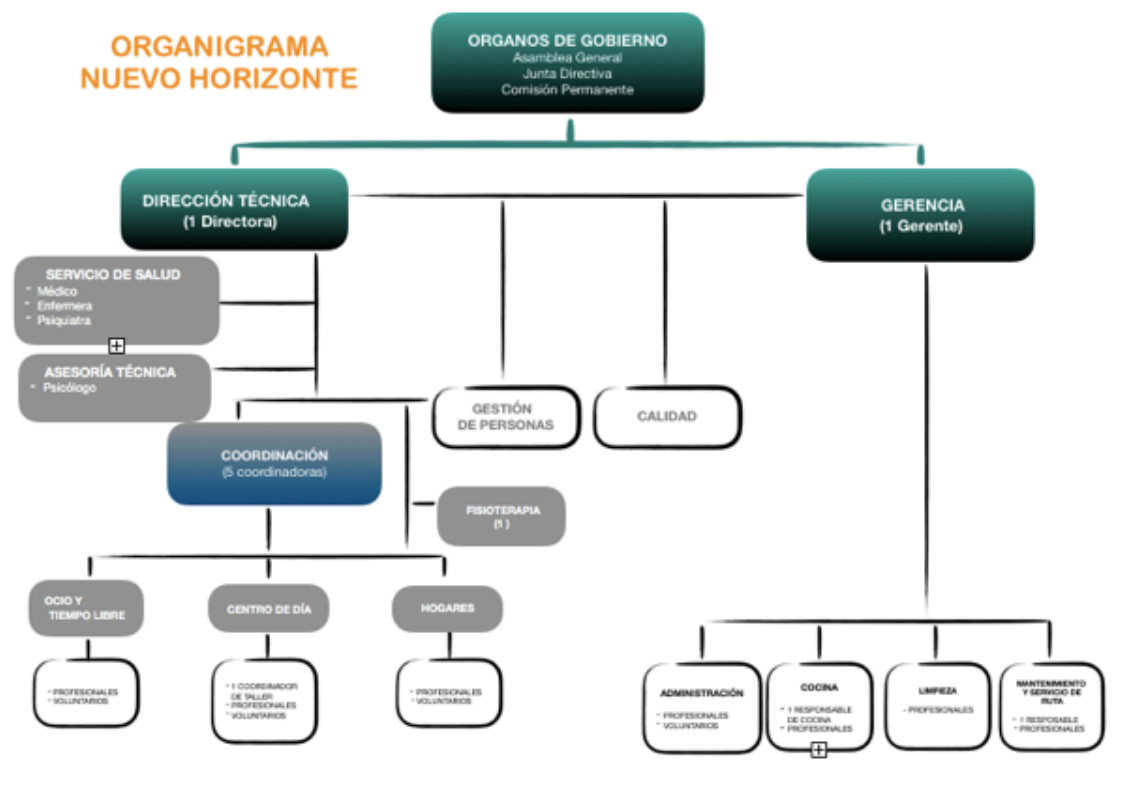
ORGANIGRAMA
NUEVO HORIZONTE

ORGANOS DE GOBIERNO
Asamblea General
Junta Directiva
Comisión Permanente

DIRECCIÓN TÉCNICA
(1 Directora)

GERENCIA
(1 Gerente)

SERVICIO DE SALUD
- Médico
- Enfermera
- Psiquiatra

ASESORÍA TÉCNICA
- Psicólogo

GESTIÓN
DE PERSONAS

CALIDAD

COORDINACIÓN
(5 coordinadoras)

FISIOTERAPIA
(1)

OCIO Y
TIEMPO LIBRE

- PROFESIONALES
- VOLUNTARIOS

CENTRO DE DÍA

- 1 COORDINADOR DE TALLER
- PROFESIONALES
- VOLUNTARIOS

HOGARES

- PROFESIONALES
- VOLUNTARIOS

ADMINISTRACIÓN
- PROFESIONALES
- VOLUNTARIOS

COCINA
- 1 RESPONSABLE DE COCINA
- PROFESIONALES

LIMPIEZA
- PROFESIONALES

MANTENIMIENTO Y SERVICIO DE RUTA
- 1 RESPOSABLE
- PROFESIONALES